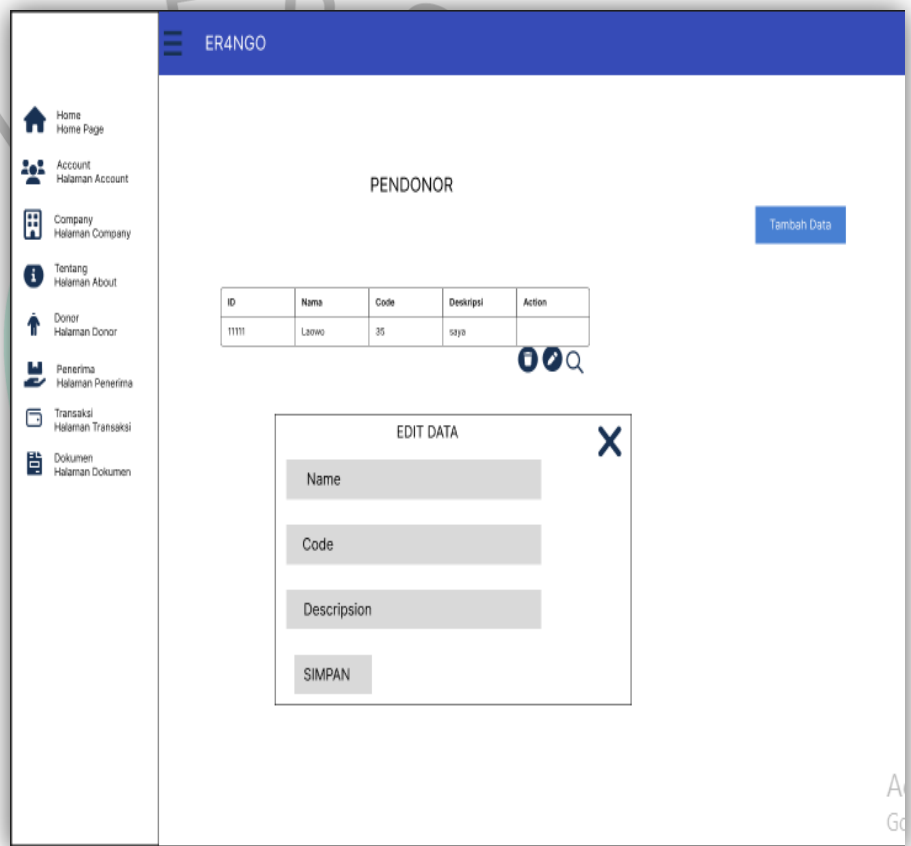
ER4NGO

Home
Home Page

Account
Halaman Account

Company
Halaman Company

Tentang
Halaman About

Donor
Halaman Donor

Penerima
Halaman Penerima

Transaksi
Halaman Transaksi

Dokumen
Halaman Dokumen

PENDONOR

Tambah Data

| ID | Nama | Code | Deskripsi | Action |
|---|---|---|---|---|
| 11111 | Laowo | 35 | saya | |

EDIT DATA

X

Name

Code

Descripsion

SIMPAN

A
G